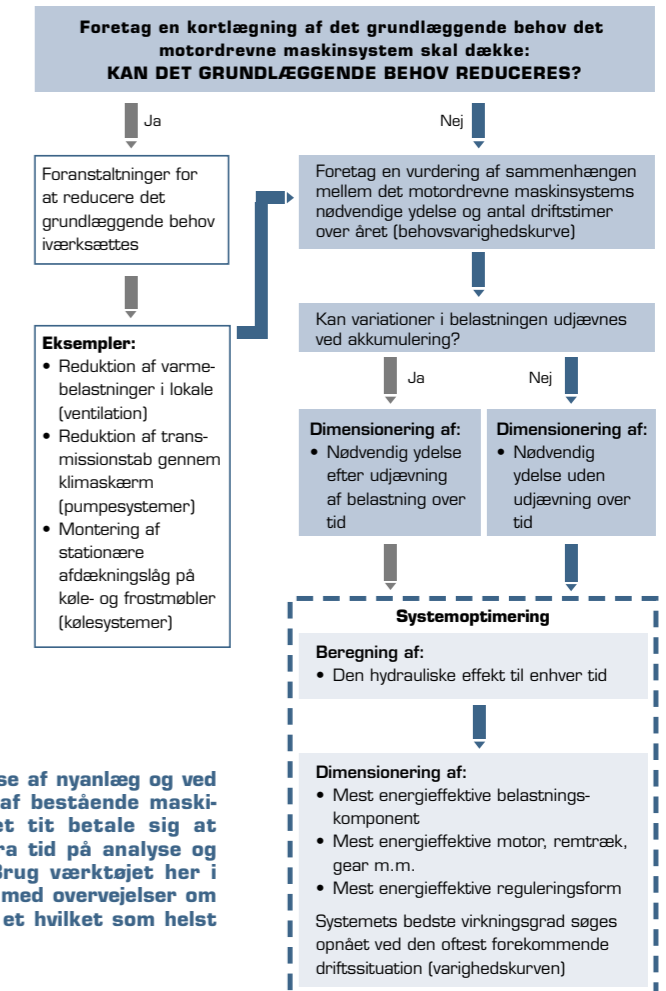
Foretag en kortlægning af det grundlæggende behov det motordrevne maskinsystem skal dække:
KAN DET GRUNDLÆGGENDE BEHOV REDUCERES?

Ja

Nej

Foranstaltninger for at reducere det grundlæggende behov iværksættes

Eksempler:
• Reduktion af varmebelastninger i lokale (ventilation)
• Reduktion af transmissionstab gennem klimaskærm (pumpesystemer)
• Montering af stationære afdækningslåg på køle- og frostmøbler (kølesystemer)

Foretag en vurdering af sammenhængen mellem det motordrevne maskinsystems nødvendige ydelse og antal driftstimer over året (behovsvarighedskurve)

Kan variationer i belastningen udjævnes ved akkumulering?

Ja

Nej

Dimensionering af:
• Nødvendig ydelse efter udjævning af belastning over tid

Dimensionering af:
• Nødvendig ydelse uden udjævning over tid

Systemoptimering

Beregning af:
• Den hydrauliske effekt til enhver tid

Dimensionering af:
• Mest energieffektive belastningskomponent
• Mest energieffektive motor, remtræk, gear m.m.
• Mest energieffektive reguleringsform

Systemets bedste virkningsgrad søges opnået ved den oftest forekommende driftssituation (varighedskurven)

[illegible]se af nyanlæg og ved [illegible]af bestående maski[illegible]et tit betale sig at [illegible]ra tid på analyse og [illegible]Brug værktøjet her i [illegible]med overvejelser om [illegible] et hvilket som helst